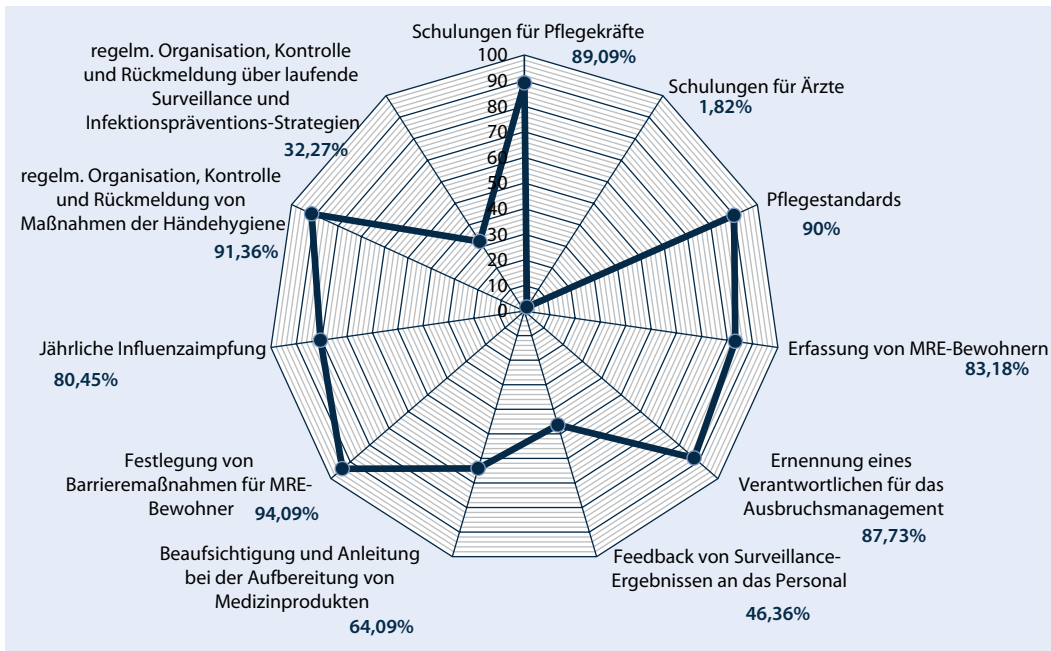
Schulungen für Pflegekräfte
89,09%

Schulungen für Ärzte
1,82%

Pflegestandards
90%

Erfassung von MRE-Bewohnern
83,18%

Ernennung eines Verantwortlichen für das Ausbruchsmanagement
87,73%

Feedback von Surveillance-Ergebnissen an das Personal
46,36%

Beaufsichtigung und Anleitung bei der Aufbereitung von Medizinprodukten
64,09%

Festlegung von Barrieremaßnahmen für MRE-Bewohner
94,09%

Jährliche Influenzaimpfung
80,45%

regelm. Organisation, Kontrolle und Rückmeldung von Maßnahmen der Händehygiene
91,36%

regelm. Organisation, Kontrolle und Rückmeldung über laufende Surveillance und Infektionspräventions-Strategien
32,27%

100
90
80
70
60
50
40
30
20
10
0